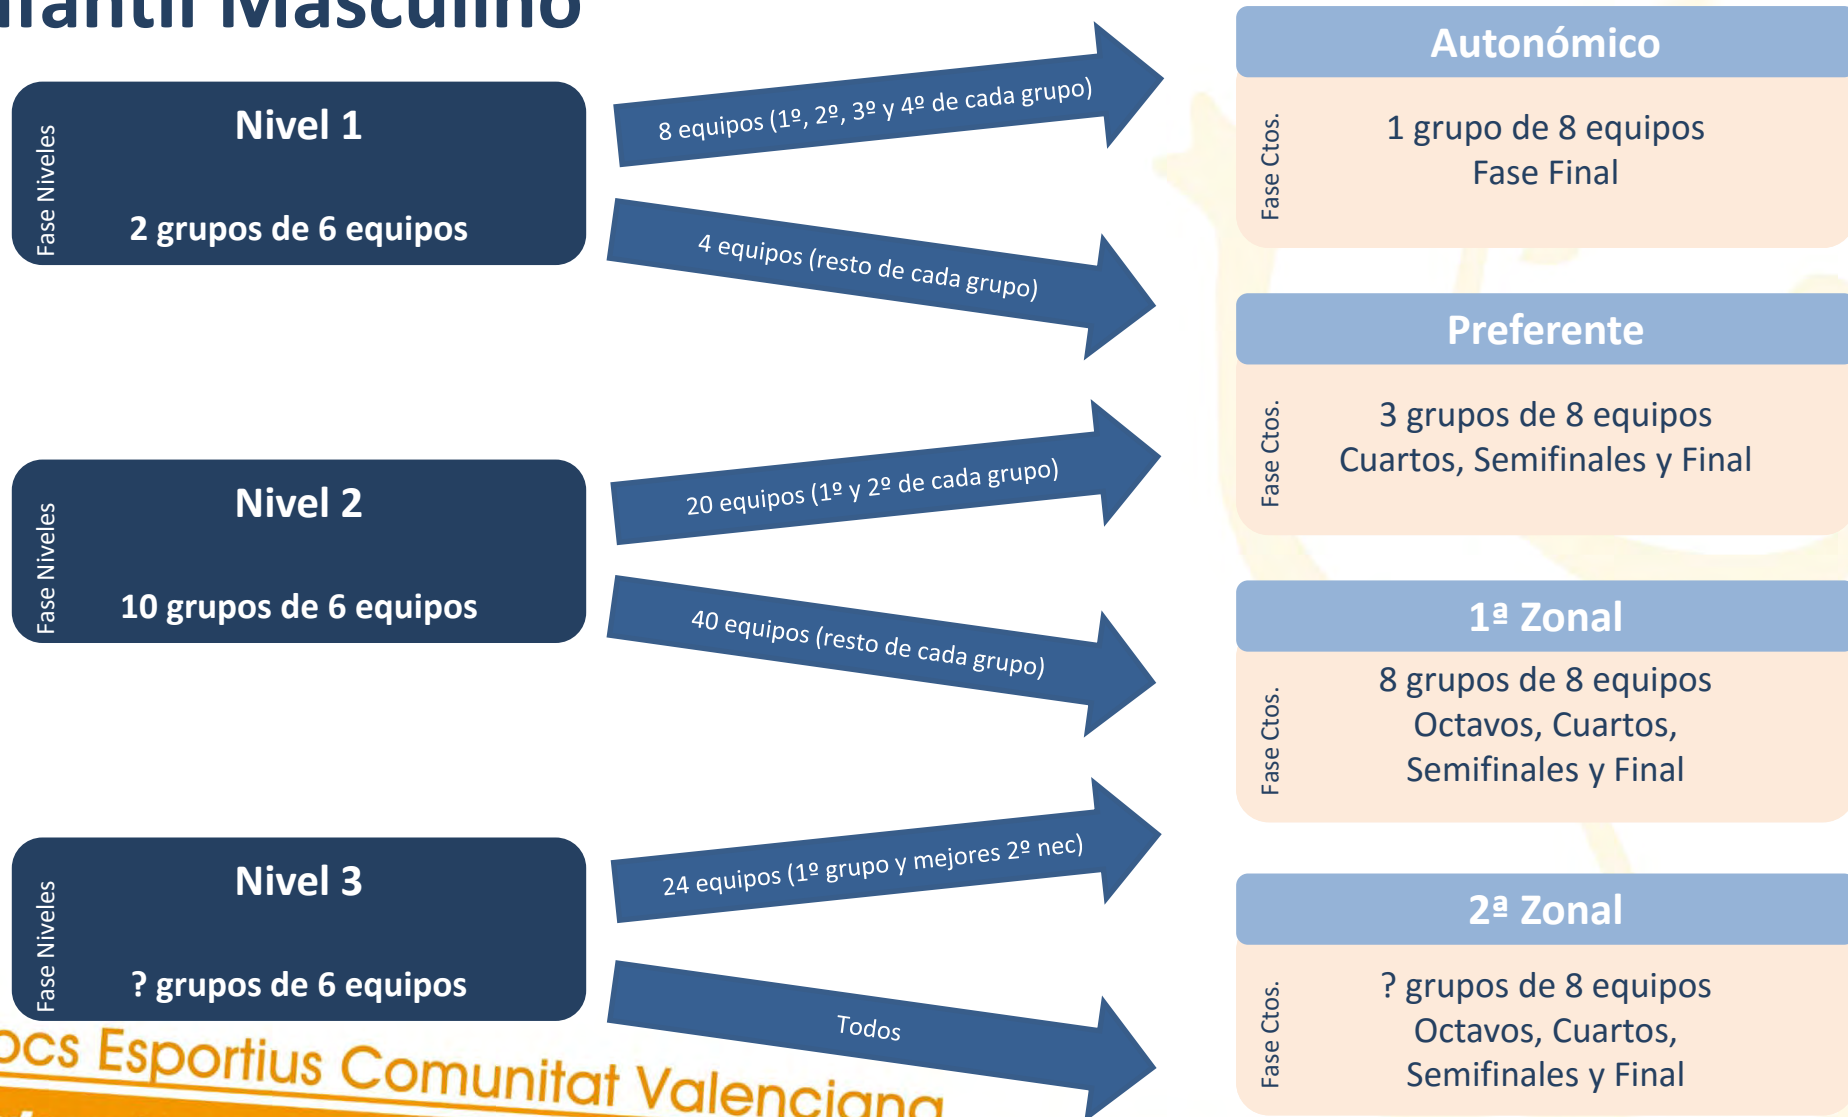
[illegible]fantil Masculino

Fase Niveles
Nivel 1
2 grupos de 6 equipos

8 equipos (1º, 2º, 3º y 4º de cada grupo)

4 equipos (resto de cada grupo)

Fase Niveles
Nivel 2
10 grupos de 6 equipos

20 equipos (1º y 2º de cada grupo)

40 equipos (resto de cada grupo)

Fase Niveles
Nivel 3
? grupos de 6 equipos

24 equipos (1º grupo y mejores 2º nec)

Todos

Autonómico
Fase Ctos.
1 grupo de 8 equipos
Fase Final

Preferente
Fase Ctos.
3 grupos de 8 equipos
Cuartos, Semifinales y Final

1ª Zonal
Fase Ctos.
8 grupos de 8 equipos
Octavos, Cuartos, Semifinales y Final

2ª Zonal
Fase Ctos.
? grupos de 8 equipos
Octavos, Cuartos, Semifinales y Final

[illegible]ocs Esportius Comunitat Valenciana